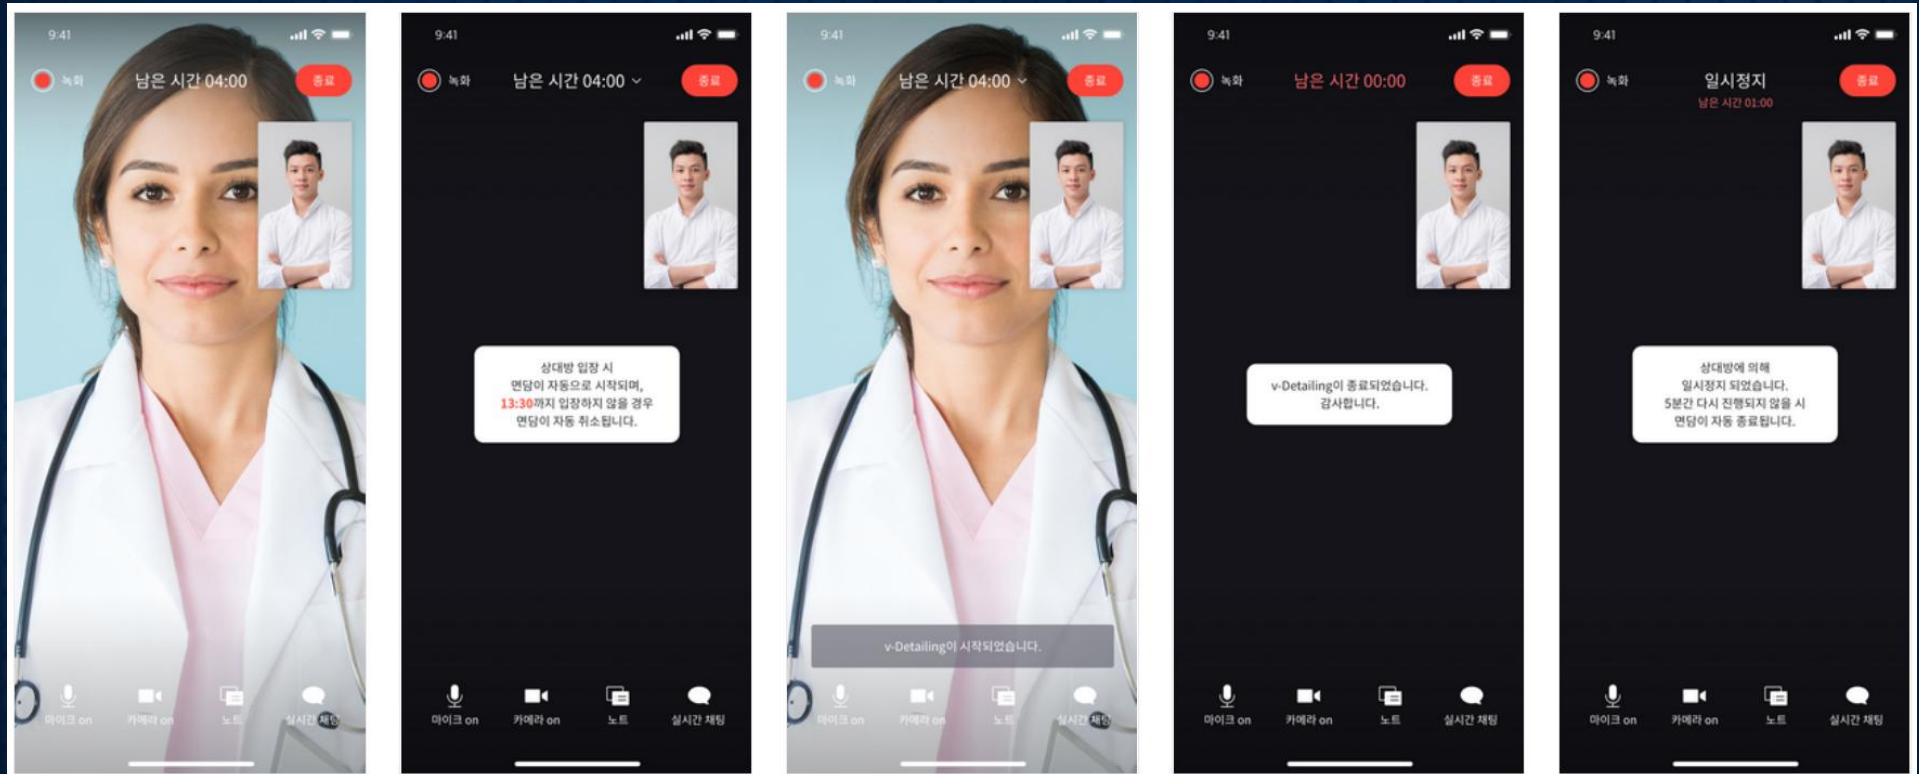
9:41

녹화 남은 시간 04:00 종료

마이크 on 카메라 on 노트 실시간 채팅

9:41

녹화 남은 시간 04:00 종료

상대방 입장 시 면담이 자동으로 시작되며, 13:30까지 입장하지 않을 경우 면담이 자동 취소됩니다.

마이크 on 카메라 on 노트 실시간 채팅

9:41

녹화 남은 시간 04:00 종료

v-Detailing이 시작되었습니다.

마이크 on 카메라 on 노트 실시간 채팅

9:41

녹화 남은 시간 00:00 종료

v-Detailing이 종료되었습니다. 감사합니다.

마이크 on 카메라 on 노트 실시간 채팅

9:41

녹화 일시정지 종료
남은 시간 01:00

상대방에 의해 일시정지 되었습니다. 5분간 다시 진행되지 않을 시 면담이 자동 종료됩니다.

마이크 on 카메라 on 노트 실시간 채팅